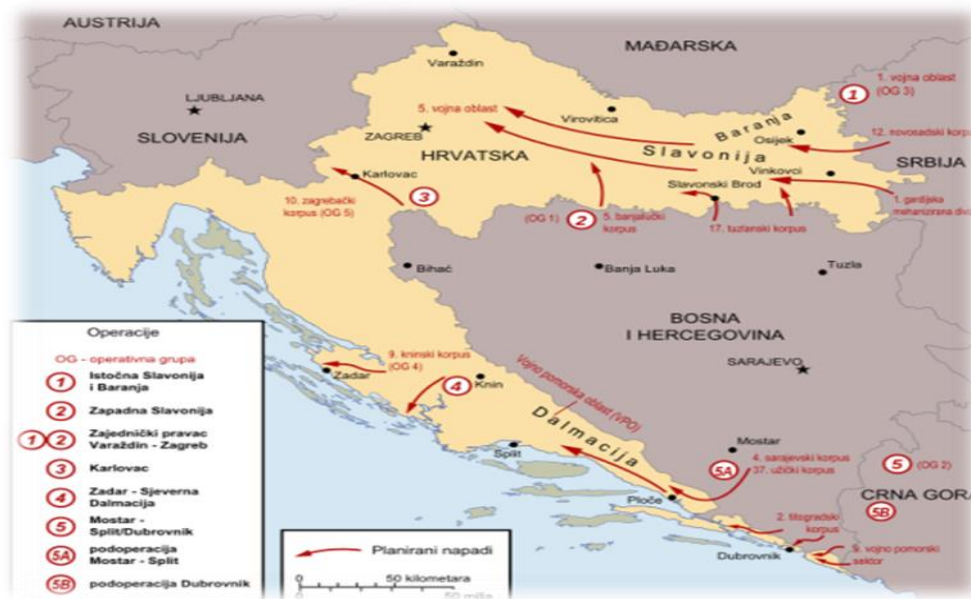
AUSTRIJA
MAĐARSKA
Varaždin
LJUBLJANA
SLOVENIJA
5. vojna oblast
Virovitica
1
1. vojna oblast (OG 3)
Baranja
Osijek
12. novosadski korpus
ZAGREB
HRVATSKA
Slavonija
SRBIJA
Karlovac
Vinkovci
3
Slavonski Brod
10. zagrebački korpus (OG 5)
1. gardijska mehanizirana div
(OG 1)
2
5. banjalučki korpus
17. tuzlanski korpus
Bihać
Banja Luka
Tuzla
BOSNA I HERCEGOVINA
Operacije
OG - operativna grupa
1 Istočna Slavonija i Baranja
2 Zapadna Slavonija
1 2 Zajednički pravac Varaždin - Zagreb
3 Karlovac
4 Zadar - Sjeverna Dalmacija
5 Mostar - Split/Dubrovnik
5A podoperacija Mostar - Split
5B podoperacija Dubrovnik
9. kninski korpus (OG 4)
Vojno pomorska oblast (VPO)
SARAJEVO
Zadar
4
Knin
Dalmacija
Mostar
Split
4. sarajevski korpus
37. užički korpus
5A
5 (OG 2)
Ploče
CRNA GORA
5B
2. titogradski korpus
Planirani napadi
Dubrovnik
9. vojno pomorski sektor
0
50 kilometara
50 milja